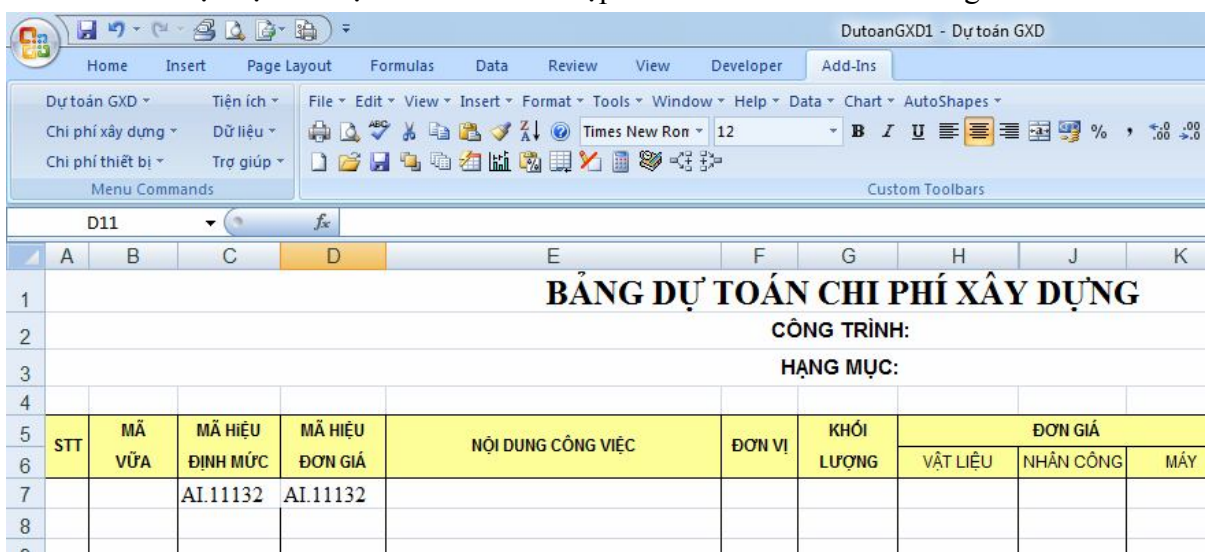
DutoanGXD1 - Dự toán GXD

Home Insert Page Layout Formulas Data Review View Developer Add-Ins

Dự toán GXD ▾ Tiện ích ▾
Chi phí xây dựng ▾ Dữ liệu ▾
Chi phí thiết bị ▾ Trợ giúp ▾
Menu Commands

File ▾ Edit ▾ View ▾ Insert ▾ Format ▾ Tools ▾ Window ▾ Help ▾ Data ▾ Chart ▾ AutoShapes ▾
Times New Ron ▾ 12 ▾ B I U %
Custom Toolbars

D11 $f_x$

| | A | B | C | D | E | F | G | H | J | K |
|---|---|---|---|---|---|---|---|---|---|---|
| 1 | | | | | BẢNG DỰ TOÁN CHI PHÍ XÂY DỰNG | | | | | |
| 2 | | | | | | | CÔNG TRÌNH: | | | |
| 3 | | | | | | | HẠNG MỤC: | | | |
| 4 | | | | | | | | | | |
| 5 | STT | MÃ VỮA | MÃ HIỆU ĐỊNH MỨC | MÃ HIỆU ĐƠN GIÁ | NỘI DUNG CÔNG VIỆC | ĐƠN VỊ | KHỐI LƯỢNG | ĐƠN GIÁ | | |
| 6 | | | | | | | | VẬT LIỆU | NHÂN CÔNG | MÁY |
| 7 | | | AI.11132 | AI.11132 | | | | | | |
| 8 | | | | | | | | | | |